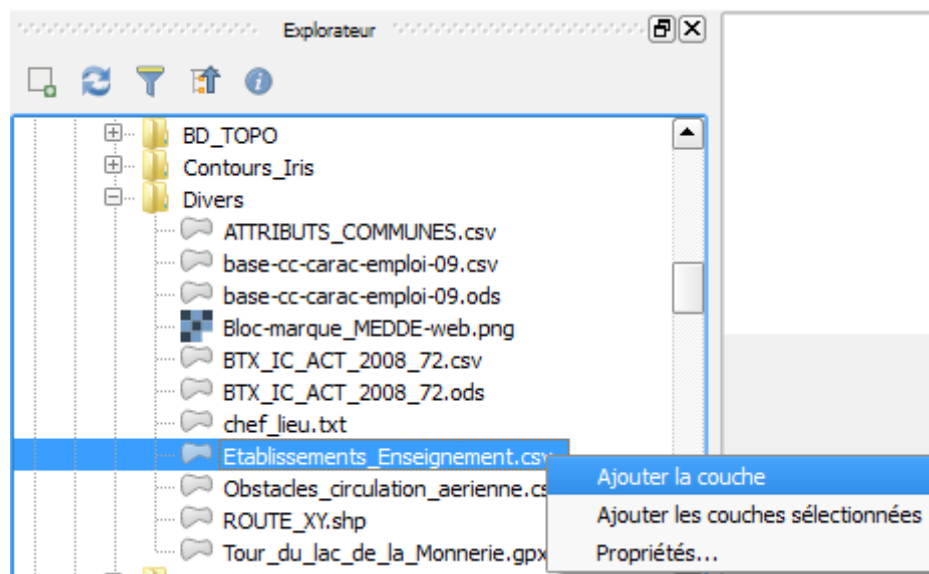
Explorateur

BD_TOPO
Contours_Iris
Divers
ATTRIBUTS_COMMUNES.csv
base-cc-carac-emploi-09.csv
base-cc-carac-emploi-09.ods
Bloc-marque_MEDDE-web.png
BTX_IC_ACT_2008_72.csv
BTX_IC_ACT_2008_72.ods
chef_lieu.txt
Etablissements_Enseignement.csv
Obstacles_circulation_aerienne.cs
ROUTE_XY.shp
Tour_du_lac_de_la_Monnerie.gpx

Ajouter la couche
Ajouter les couches sélectionnées
Propriétés...